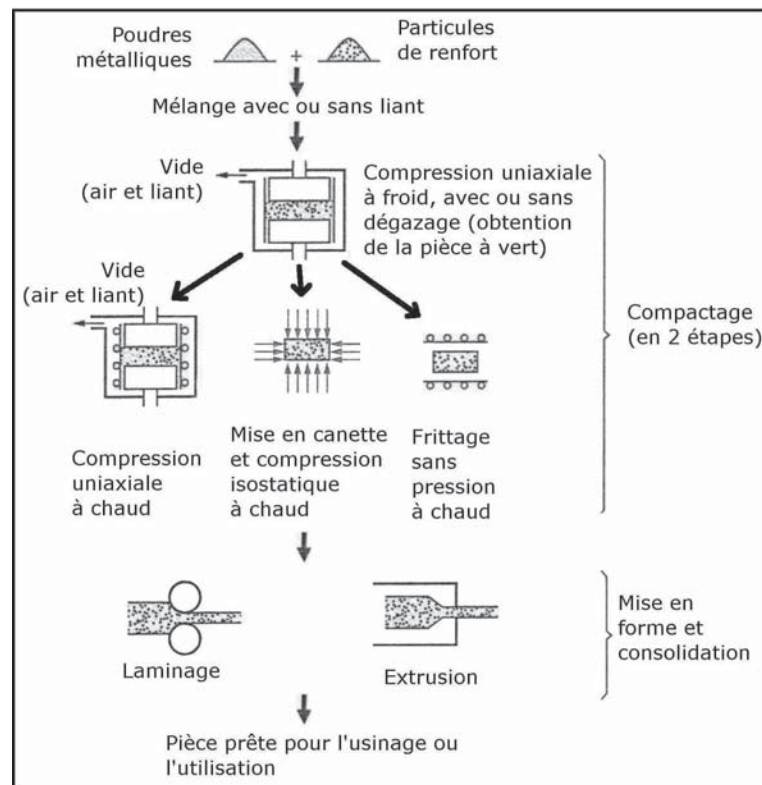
Poudres métalliques

+

Particules de renfort

Mélange avec ou sans liant

Vide (air et liant)

Compression uniaxiale à froid, avec ou sans dégazage (obtention de la pièce à vert)

Vide (air et liant)

Compression uniaxiale à chaud

Mise en canette et compression isostatique à chaud

Frittage sans pression à chaud

Compactage (en 2 étapes)

Laminage

Extrusion

Mise en forme et consolidation

Pièce prête pour l'usinage ou l'utilisation